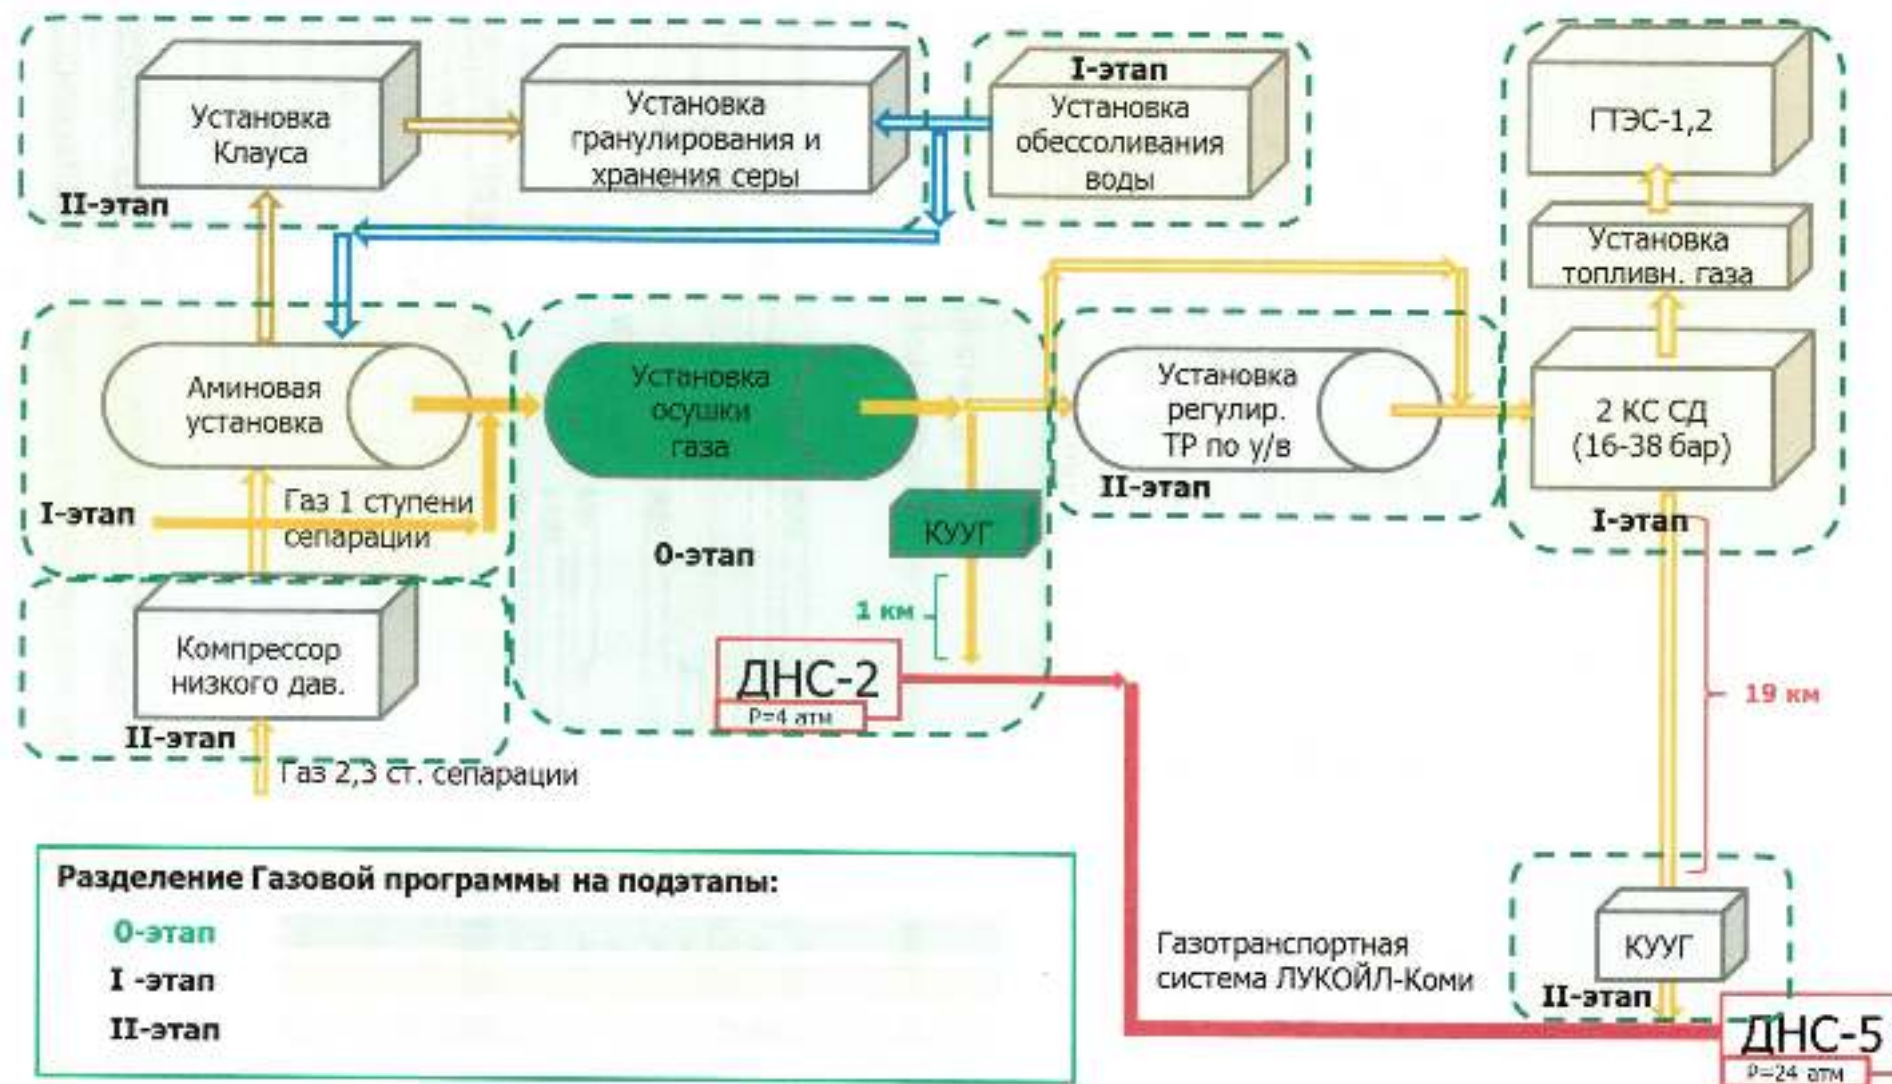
Установка Клауса

Установка гранулирования и хранения серы

I-этап

Установка обессоливания воды

II-этап

ГТЭС-1,2

Установка топливн. газа

Аминовая установка

Установка осушки газа

Установка регулир. ТР по у/в

2 КС СД (16-38 бар)

I-этап

Газ 1 ступени сепарации

II-этап

КУУГ

I-этап

0-этап

1 км

Компрессор низкого дав.

ДНС-2

P=4 атм

19 км

II-этап

Газ 2,3 ст. сепарации

Разделение Газовой программы на подэтапы:

0-этап

I -этап

II-этап

Газотранспортная система ЛУКОЙЛ-Коми

КУУГ

II-этап

ДНС-5

P=24 атм